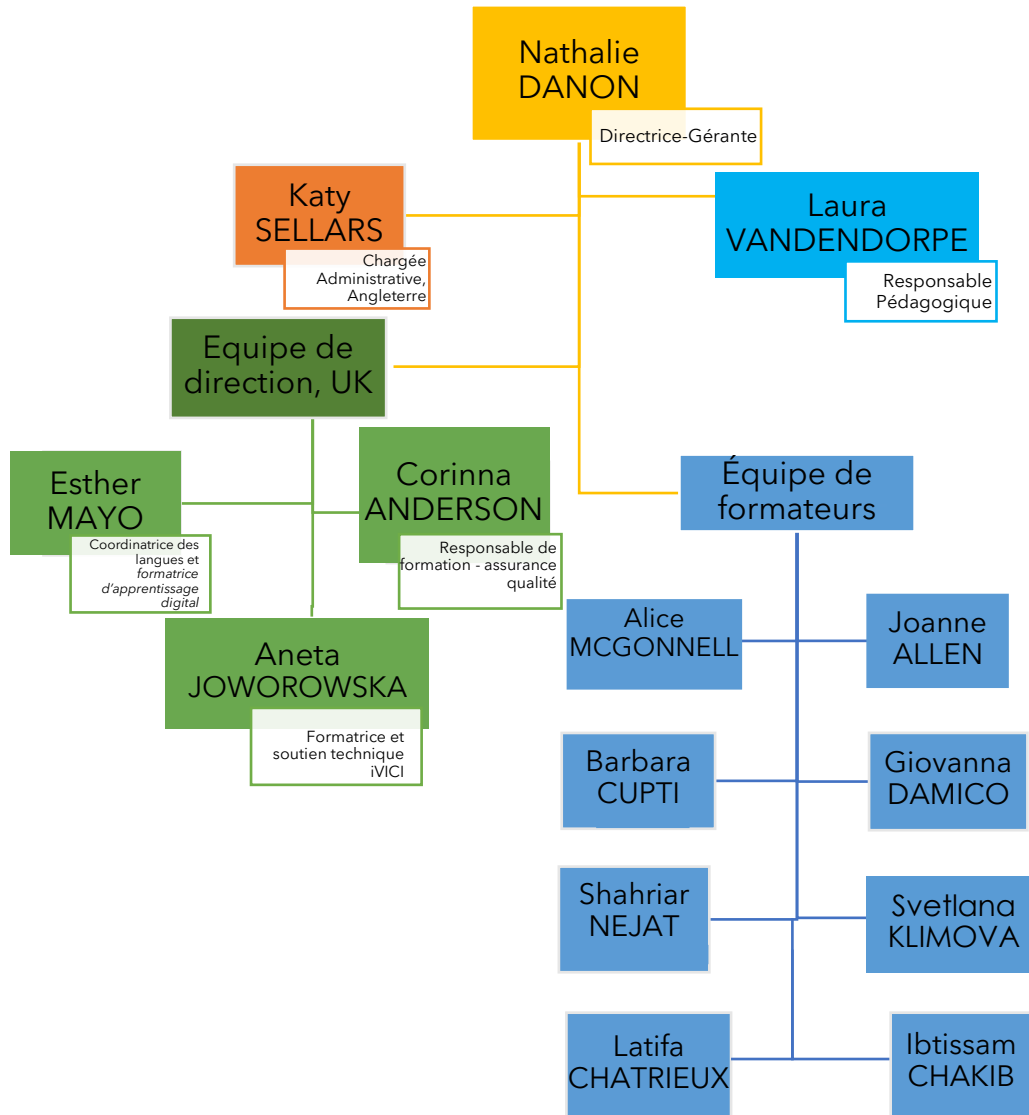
Nathalie DANON
Directrice-Gérante

Katy SELLARS
Chargée Administrative, Angleterre

Laura VANDENDORPE
Responsable Pédagogique

Equipe de direction, UK

Esther MAYO
Coordinatrice des langues et formatrice d'apprentissage digital

Corinna ANDERSON
Responsable de formation - assurance qualité

Aneta JOWOROWSKA
Formatrice et soutien technique iVICI

Équipe de formateurs

Alice MCGONNELL

Joanne ALLEN

Barbara CUPTI

Giovanna DAMICO

Shahriar NEJAT

Svetlana KLIMOVA

Latifa CHATRIEUX

Ibtissam CHAKIB